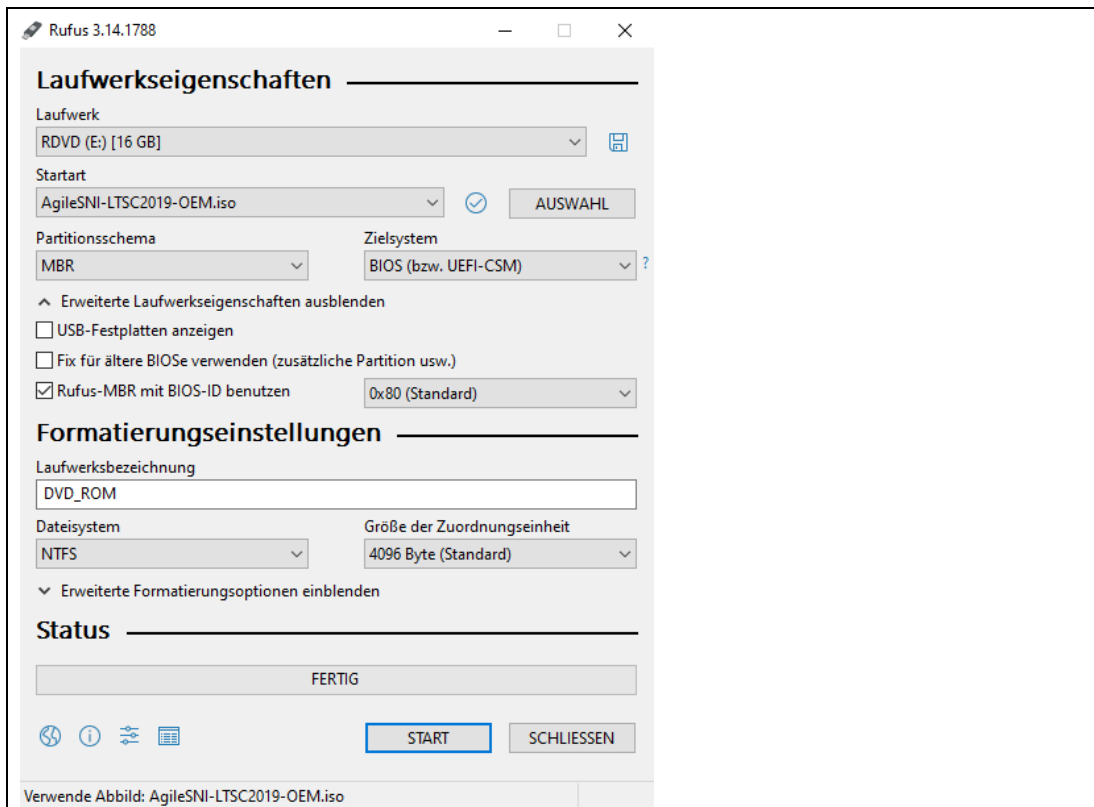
Rufus 3.14.1788

Laufwerkseigenschaften

Laufwerk
RDVD (E:) [16 GB]

Startart
AgileSNI-LTSC2019-OEM.iso
AUSWAHL

Partitionsschema
MBR

Zielsystem
BIOS (bzw. UEFI-CSM)
?

Erweiterte Laufwerkseigenschaften ausblenden

USB-Festplatten anzeigen

Fix für ältere BIOSe verwenden (zusätzliche Partition usw.)

Rufus-MBR mit BIOS-ID benutzen
0x80 (Standard)

Formatierungseinstellungen

Laufwerksbezeichnung
DVD_ROM

Dateisystem
NTFS

Größe der Zuordnungseinheit
4096 Byte (Standard)

Erweiterte Formatierungsoptionen einblenden

Status

FERTIG

START
SCHLIESSEN

Verwende Abbild: AgileSNI-LTSC2019-OEM.iso